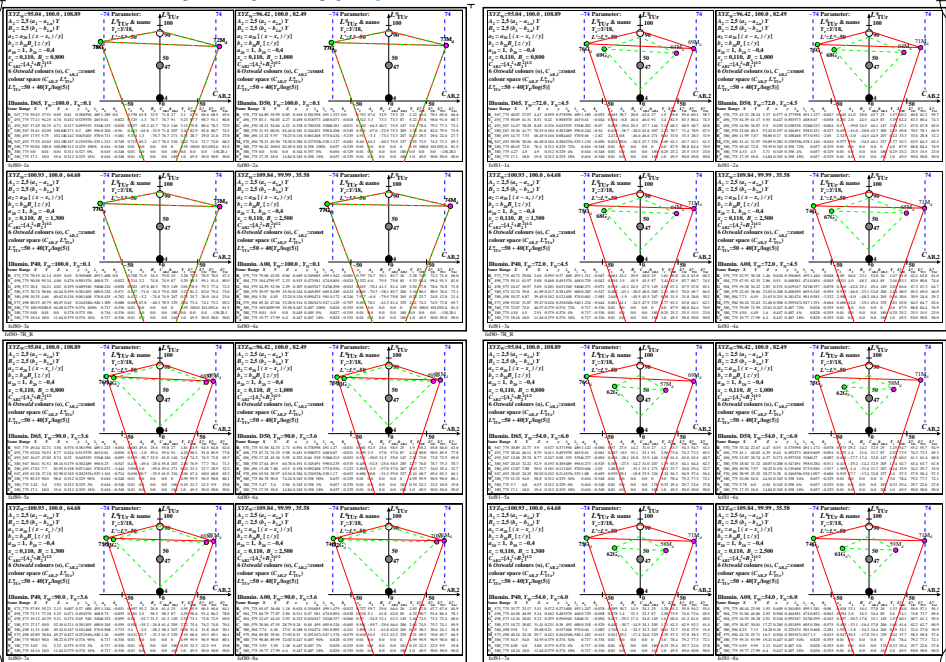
$XYZ_0$=95.04 , 100.0 , 108.89
-74 Parameter:
74
$A_1 = 2.5 (a_1 - a_{1n}) Y$
$B_1 = 2.5 (b_1 - b_{1n}) Y$
$a_1 = a_n [(x - x_n) / y]$
$b_1 = b_n B [(z / y]$
$a_n = 1, b_n = -0.4$
$c = 0.110, B_1 = 0.800$
6 Ostwald colours (o), $C_{AB,2}$=const
colour space ($C_{AB,2}$, $L^*_{TUr}$)
$L^*_{TUr}$=50 + 40[$Y_r$/log(5)]
Illumin. D65, $Y_u$=100.0, $Y_{\cdot}$=0.1

$XYZ_0$=96.42 , 100.0 , 82.49
Illumin. D50, $Y_u$=100.0, $Y_{\cdot}$=0.1

$XYZ_0$=95.04 , 100.0 , 108.89
Illumin. D65, $Y_u$=72.0, $Y_{\cdot}$=4.5

$XYZ_0$=96.42 , 100.0 , 82.49
Illumin. D50, $Y_u$=72.0, $Y_{\cdot}$=4.5

$XYZ_0$=100.93 , 100.0 , 64.68
Illumin. P40, $Y_u$=100.0, $Y_{\cdot}$=0.1

$XYZ_0$=109.84 , 99.99 , 35.58
Illumin. A00, $Y_u$=100.0, $Y_{\cdot}$=0.1

$XYZ_0$=100.93 , 100.0 , 64.68
Illumin. P40, $Y_u$=72.0, $Y_{\cdot}$=4.5

$XYZ_0$=109.84 , 99.99 , 35.58
Illumin. A00, $Y_u$=72.0, $Y_{\cdot}$=4.5

$XYZ_0$=95.04 , 100.0 , 108.89
Illumin. D65, $Y_u$=90.0, $Y_{\cdot}$=3.6

$XYZ_0$=96.42 , 100.0 , 82.49
Illumin. D50, $Y_u$=90.0, $Y_{\cdot}$=3.6

$XYZ_0$=95.04 , 100.0 , 108.89
Illumin. D65, $Y_u$=54.0, $Y_{\cdot}$=6.0

$XYZ_0$=96.42 , 100.0 , 82.49
Illumin. D50, $Y_u$=54.0, $Y_{\cdot}$=6.0

$XYZ_0$=100.93 , 100.0 , 64.68
Illumin. P40, $Y_u$=90.0, $Y_{\cdot}$=3.6

$XYZ_0$=109.84 , 99.99 , 35.58
Illumin. A00, $Y_u$=90.0, $Y_{\cdot}$=3.6

$XYZ_0$=100.93 , 100.0 , 64.68
Illumin. P40, $Y_u$=54.0, $Y_{\cdot}$=6.0

$XYZ_0$=109.84 , 99.99 , 35.58
Illumin. A00, $Y_u$=54.0, $Y_{\cdot}$=6.0